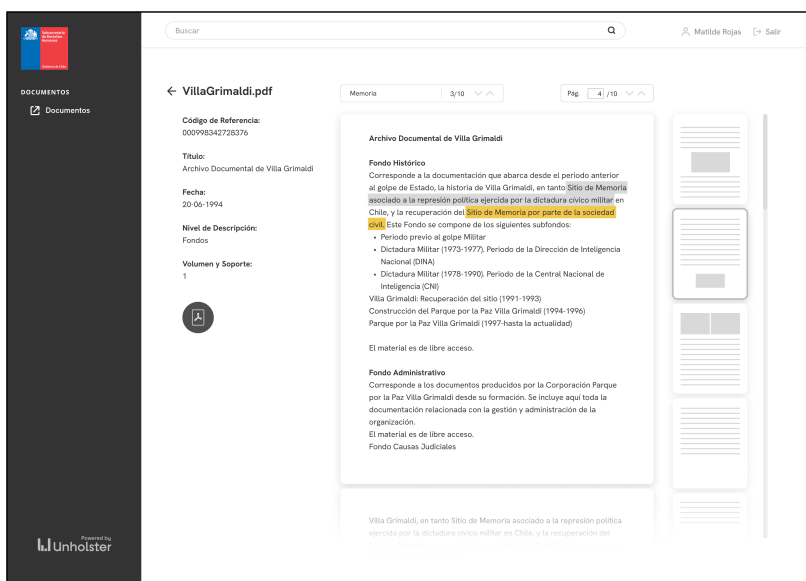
Subsecretaría de Derechos Humanos

Gobierno de Chile

DOCUMENTOS

Documentos

Buscar

Matilde Rojas Salir

← VillaGrimaldi.pdf

Memoria 3/10

Pág. 4 /10

Código de Referencia:
000998342728376

Título:
Archivo Documental de Villa Grimaldi

Fecha:
20-06-1994

Nivel de Descripción:
Fondos

Volumen y Soporte:
1

Archivo Documental de Villa Grimaldi

Fondo Histórico
Corresponde a la documentación que abarca desde el periodo anterior al golpe de Estado, la historia de Villa Grimaldi, en tanto Sitio de Memoria asociado a la represión política ejercida por la dictadura cívico militar en Chile, y la recuperación del Sitio de Memoria por parte de la sociedad civil. Este Fondo se compone de los siguientes subfondos:
• Periodo previo al golpe Militar
• Dictadura Militar (1973-1977). Periodo de la Dirección de Inteligencia Nacional (DINA)
• Dictadura Militar (1978-1990). Periodo de la Central Nacional de Inteligencia (CNI)
Villa Grimaldi: Recuperación del sitio (1991-1993)
Construcción del Parque por la Paz Villa Grimaldi (1994-1996)
Parque por la Paz Villa Grimaldi (1997-hasta la actualidad)

El material es de libre acceso.

Fondo Administrativo
Corresponde a los documentos producidos por la Corporación Parque por la Paz Villa Grimaldi desde su formación. Se incluye aquí toda la documentación relacionada con la gestión y administración de la organización.
El material es de libre acceso.
Fondo Causas Judiciales

Villa Grimaldi, en tanto Sitio de Memoria asociado a la represión política ejercida por la dictadura cívico militar en Chile, y la recuperación del

Powered by
Unholster